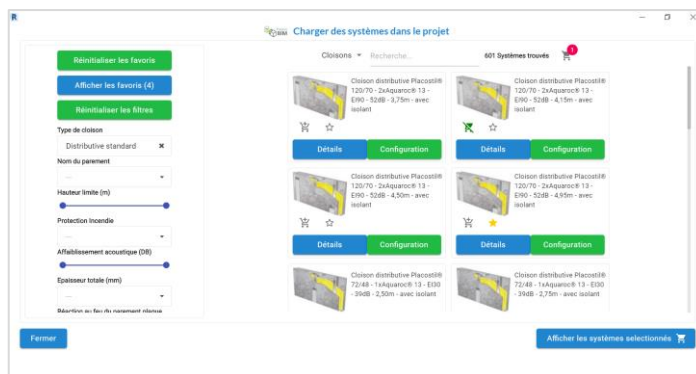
Charger des systèmes dans le projet

Réinitialiser les favoris

Afficher les favoris (4)

Réinitialiser les filtres

Type de cloison

Distributive standard

Nom du parement

Hauteur limite (m)

Protection Incendie

Affaiblissement acoustique (DB)

Epaisseur totale (mm)

Réaction au feu du parement plaque

Cloisons

Recherche...

601 Systèmes trouvés

1

Cloison distributive Placostil® 120/70 - 2xAquaroc® 13 - EI90 - 52dB - 3,75m - avec isolant

Détails

Configuration

Cloison distributive Placostil® 120/70 - 2xAquaroc® 13 - EI90 - 52dB - 4,15m - avec isolant

Détails

Configuration

Cloison distributive Placostil® 120/70 - 2xAquaroc® 13 - EI90 - 52dB - 4,50m - avec isolant

Détails

Configuration

Cloison distributive Placostil® 120/70 - 2xAquaroc® 13 - EI90 - 52dB - 4,95m - avec isolant

Détails

Configuration

Cloison distributive Placostil® 72/48 - 1xAquaroc® 13 - EI30 - 39dB - 2,50m - avec isolant

Cloison distributive Placostil® 72/48 - 1xAquaroc® 13 - EI30 - 39dB - 2,75m - avec isolant

Fermer

Afficher les systèmes selectionnés